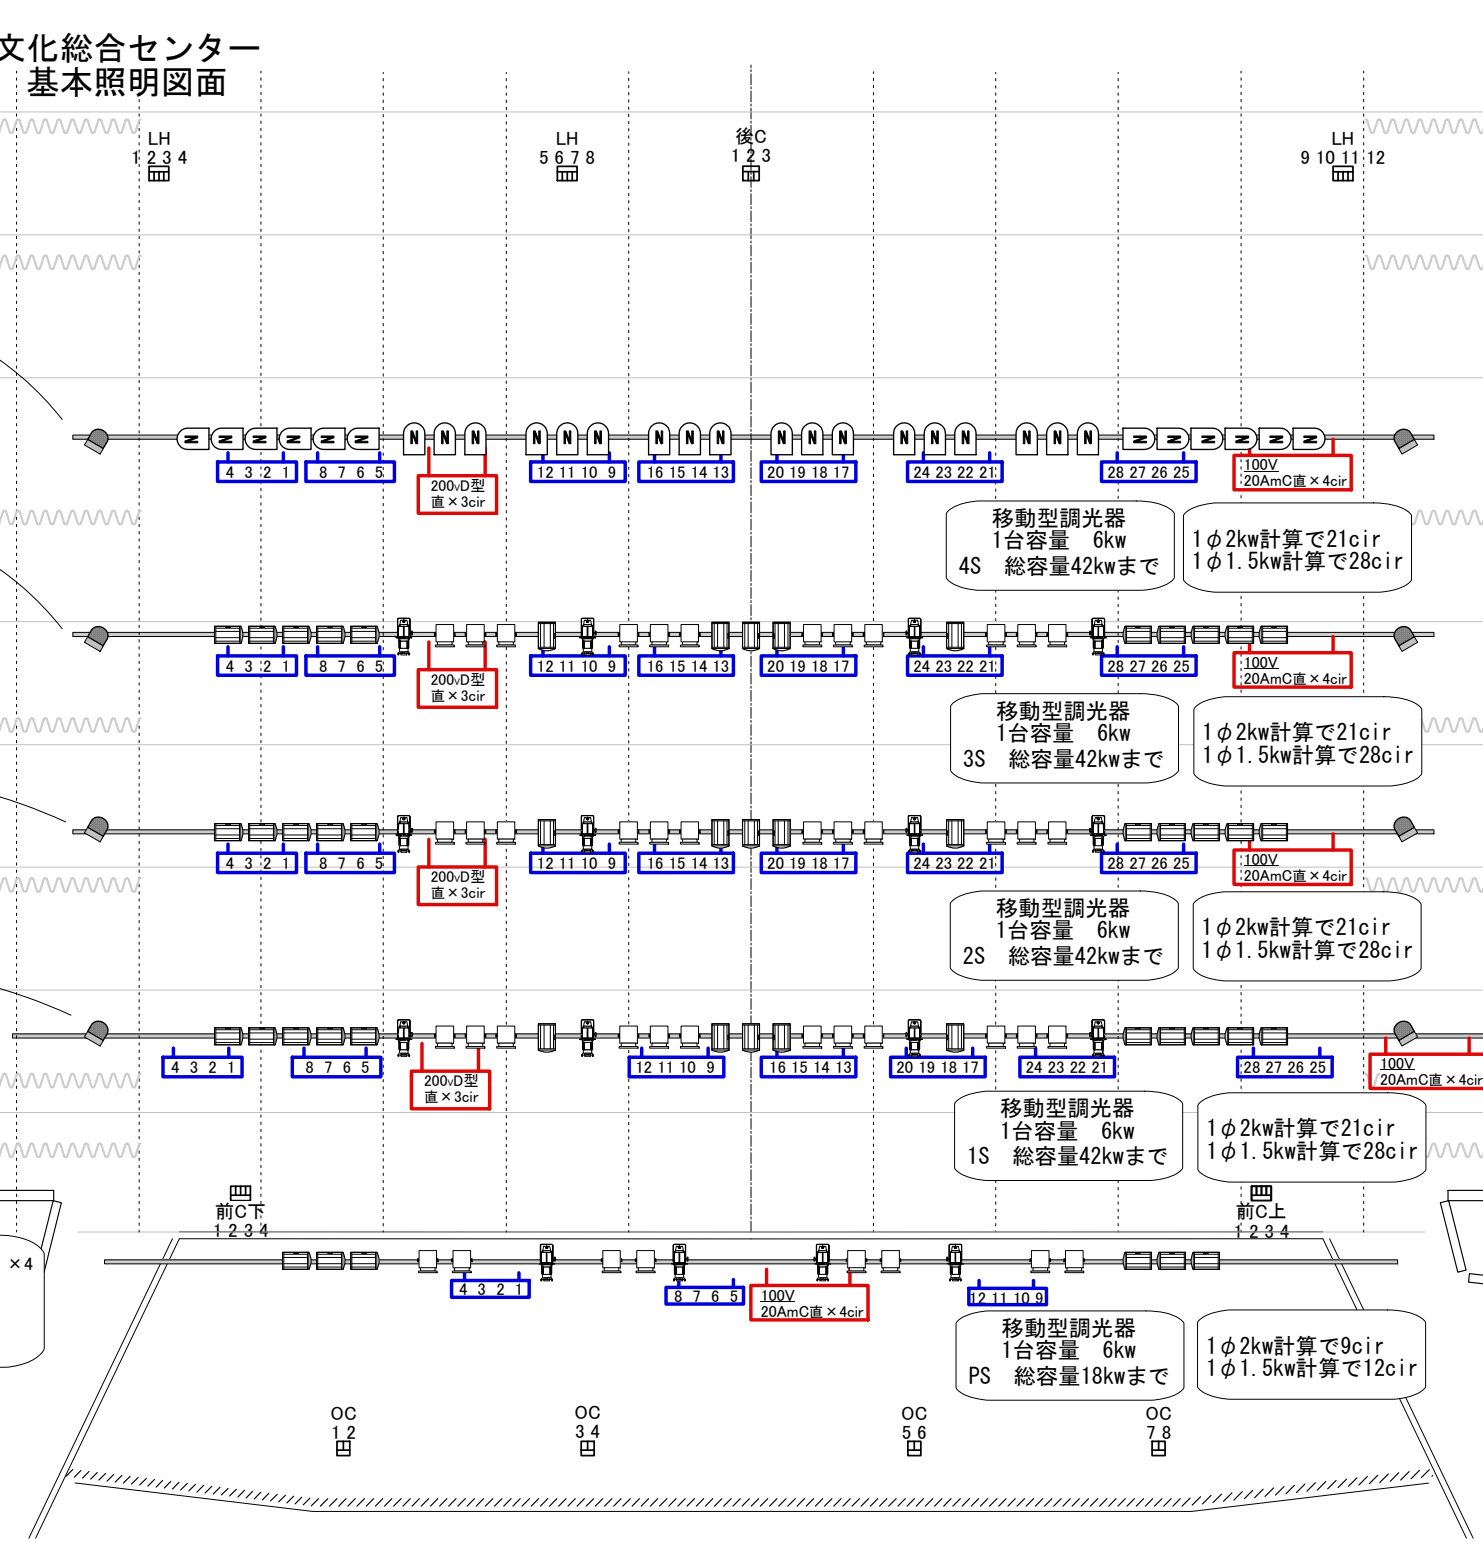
文化総合センター
基本照明図面

LH
1 2 3 4

LH
5 6 7 8

後C
1 2 3

LH
9 10 11 12

4 3 2 1　8 7 6 5　12 11 10 9　16 15 14 13　20 19 18 17　24 23 22 21　28 27 26 25

200vD型
直×3cir

100V
20AmC直×4cir

移動型調光器
1台容量　6kw
4S　総容量42kwまで

1φ2kw計算で21cir
1φ1.5kw計算で28cir

4 3 2 1　8 7 6 5　12 11 10 9　16 15 14 13　20 19 18 17　24 23 22 21　28 27 26 25

200vD型
直×3cir

100V
20AmC直×4cir

移動型調光器
1台容量　6kw
3S　総容量42kwまで

1φ2kw計算で21cir
1φ1.5kw計算で28cir

4 3 2 1　8 7 6 5　12 11 10 9　16 15 14 13　20 19 18 17　24 23 22 21　28 27 26 25

200vD型
直×3cir

100V
20AmC直×4cir

移動型調光器
1台容量　6kw
2S　総容量42kwまで

1φ2kw計算で21cir
1φ1.5kw計算で28cir

4 3 2 1　8 7 6 5　12 11 10 9　16 15 14 13　20 19 18 17　24 23 22 21　28 27 26 25

200vD型
直×3cir

100V
20AmC直×4cir

移動型調光器
1台容量　6kw
1S　総容量42kwまで

1φ2kw計算で21cir
1φ1.5kw計算で28cir

前C下
1 2 3 4

前C上
1 2 3 4

×4

4 3 2 1　8 7 6 5　12 11 10 9

100V
20AmC直×4cir

移動型調光器
1台容量　6kw
PS　総容量18kwまで

1φ2kw計算で9cir
1φ1.5kw計算で12cir

OC
1 2

OC
3 4

OC
5 6

OC
7 8